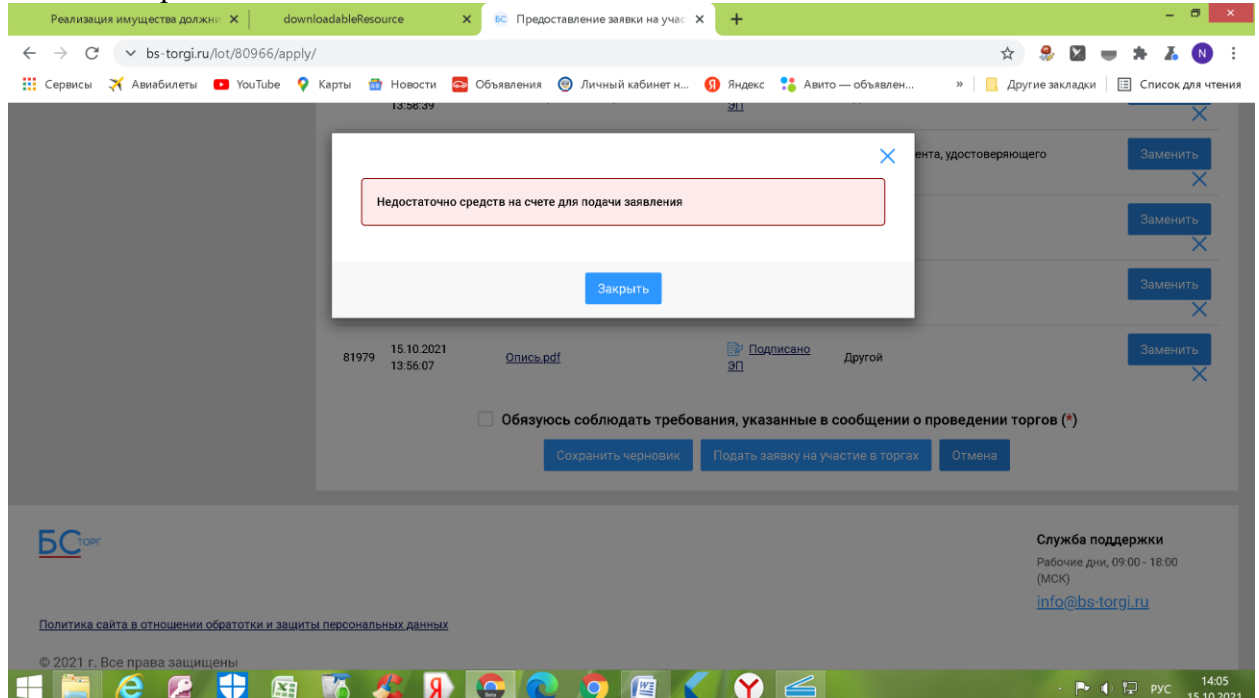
Реализация имущества должни ×
downloadableResource ×
БС Предоставление заявки на учас ×
+

bs-torgi.ru/lot/80966/apply/

Сервисы Авиабилеты YouTube Карты Новости Объявления Личный кабинет н... Яндекс Авито — объявлен... » Другие закладки Список для чтения

13:58:39
ЭП

ента, удостоверяющего
Заменить

Недостаточно средств на счете для подачи заявления

Закрыть

Заменить

Заменить

81979 15.10.2021 13:56:07 Опись.pdf Подписано ЭП Другой Заменить

Обязуюсь соблюдать требования, указанные в сообщении о проведении торгов (*)

Сохранить черновик Подать заявку на участие в торгах Отмена

БС торг

Служба поддержки
Рабочие дни, 09:00 - 18:00 (МСК)
info@bs-torgi.ru

Политика сайта в отношении обратотки и защиты персональных данных

© 2021 г. Все права защищены

РУС 14:05 15.10.2021